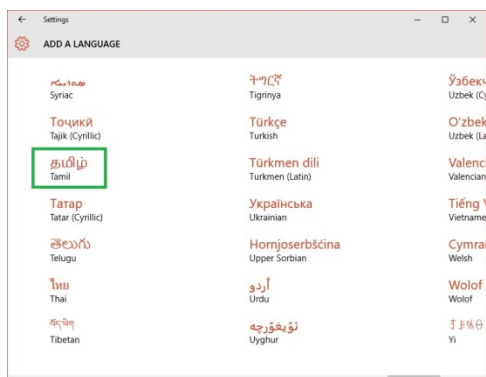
←  Settings  –  □  ×

ADD A LANGUAGE

ܣܘܪܝܝܐ
Syriac

Тоҷикӣ
Tajik (Cyrillic)

தமிழ்
Tamil

Татар
Tatar (Cyrillic)

తెలుగు
Telugu

ไทย
Thai

བོད་ཡིག
Tibetan

ትግርኛ
Tigrinya

Türkçe
Turkish

Türkmen dili
Turkmen (Latin)

Українська
Ukrainian

Hornjoserbšćina
Upper Sorbian

اُردو
Urdu

ئۇيغۇرچە
Uyghur

Ўзбекч
Uzbek (C

O'zbek
Uzbek (La

Valenci
Valencian

Tiếng V
Vietname

Cymra
Welsh

Wolof
Wolof

ꆈꌠꁱ
Yi